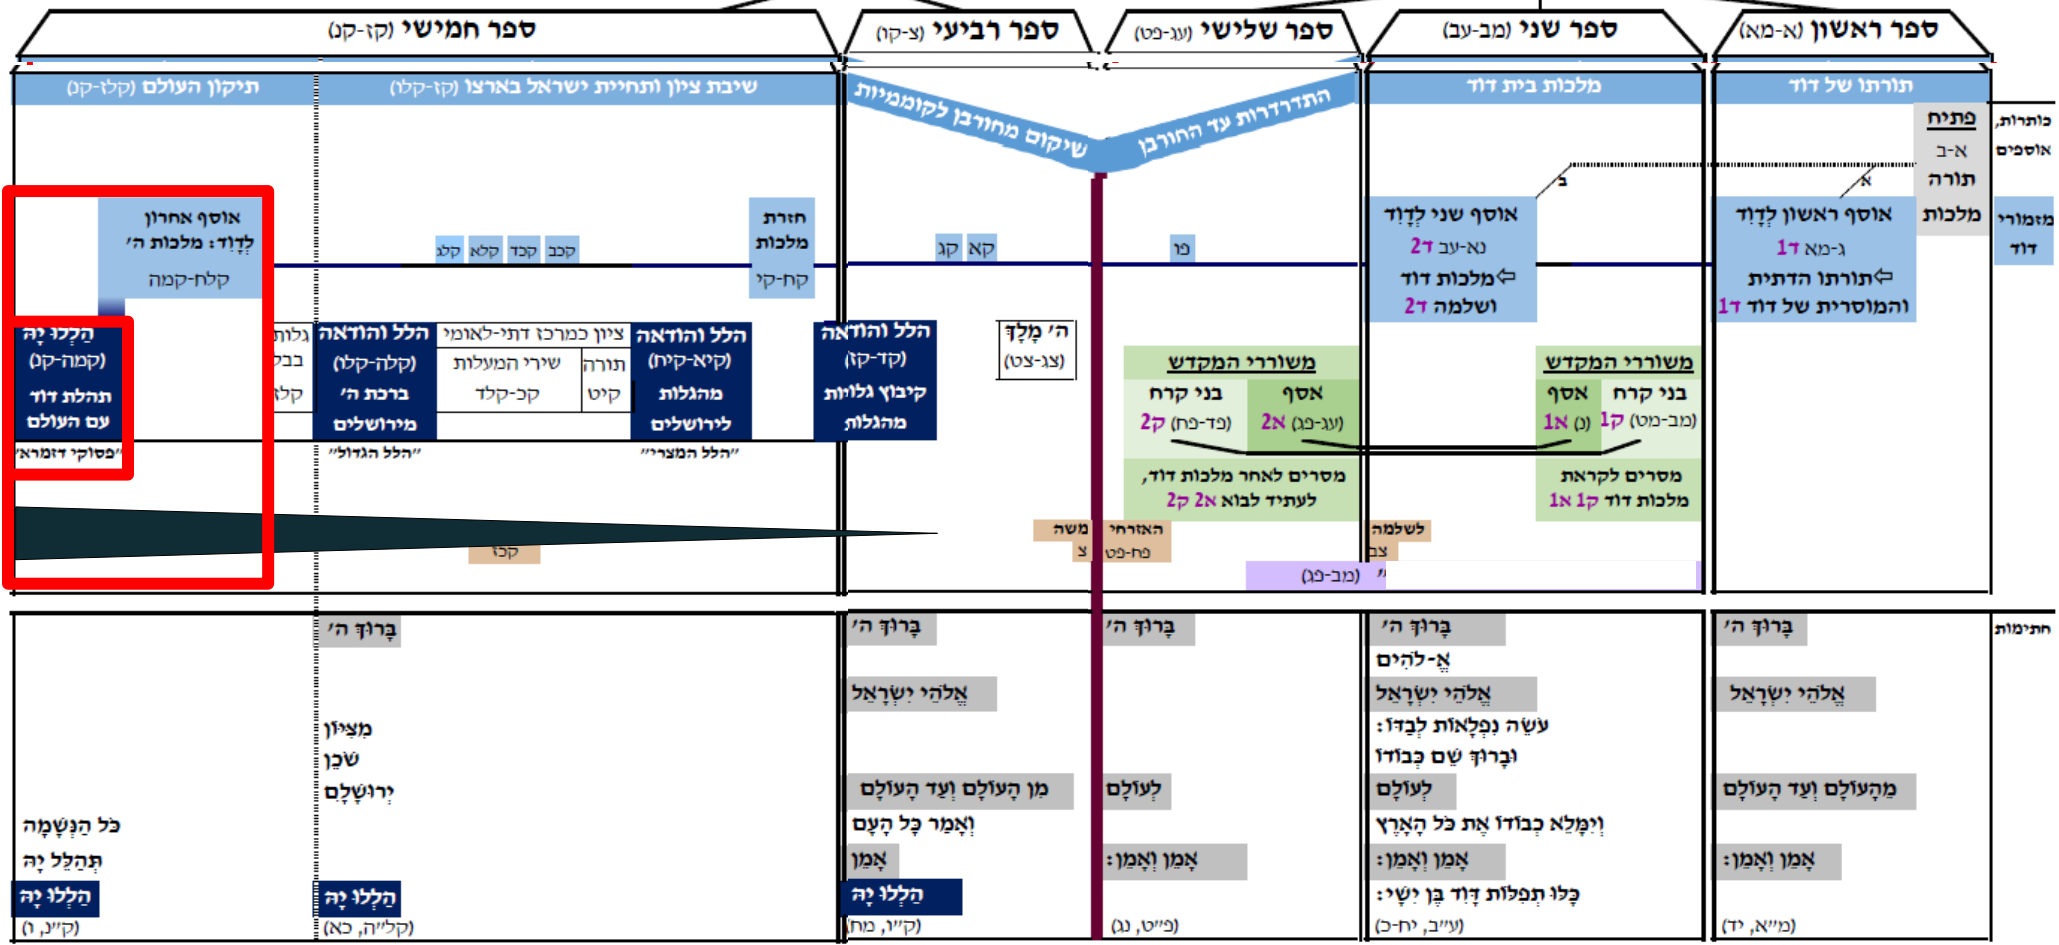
ספר ראשון (א-מא) | ספר שני (מב-עב) | ספר שלישי (עג-פט) | ספר רביעי (צ-קו) | ספר חמישי (קז-קנ)

תורתו של דוד | מלכות בית דוד | התדרדרות עד החורבן | שיקום מחורבן לקוממיות | שיבת ציון ותחיית ישראל בארצו (קז-קלט) | תיקון העולם (קלט-קנ)

כותרות, אוספים

פתיח א-ב תורה מלכות

א

אוסף ראשון לְדָוִד ג-מא 1ד ⇦תורתו הדתית והמוסרית של דוד 1ד

מזמורי דוד

ב

אוסף שני לְדָוִד נא-עב 2ד ⇦מלכות דוד ושלמה 2ד

פו

קא קג

חזרת מלכות קח-קי

קכב קכד קלא קלג

אוסף אחרון לְדָוִד: מלכות ה' קלח-קמה

משוררי המקדש
בני קרח (מב-מט) 1ק
אסף (נ) 1א

משוררי המקדש
אסף (עג-פג) 2א
בני קרח (פד-פח) 2ק

מסרים לקראת מלכות דוד 1ק 1א

מסרים לאחר מלכות דוד, לעתיד לבוא 2א 2ק

ה' מָלָךְ (צג-צט)

הלל והודאה (קה-קז) קיבוץ גלויות מהגלות

הלל והודאה (קיא-קיח) מהגלות לירושלים

תורה קיט

ציון כמרכז דתי-לאומי שירי המעלות קכ-קלד

הלל והודאה (קלה-קלו) ברכת ה' מירושלים

גלות בבל קלז

הַלְלוּ יָהּ (קמו-קנ) תהלת דוד עם העולם

"הלל המצרי" | "הלל הגדול" | "פסוקי דזמרא"

לשלמה צב

האזרחי פח-פט

משה צ

(מב-פג) "

קכז

חתימות

בָּרוּךְ ה' אֱלֹהֵי יִשְׂרָאֵל מֵהָעוֹלָם וְעַד הָעוֹלָם אָמֵן וְאָמֵן: (מ"א, יד)

בָּרוּךְ ה' אֱ-לֹהִים אֱלֹהֵי יִשְׂרָאֵל עֹשֵׂה נִפְלָאוֹת לְבַדּוֹ: וּבָרוּךְ שֵׁם כְּבוֹדוֹ לְעוֹלָם וְיִמָּלֵא כְבוֹדוֹ אֶת כֹּל הָאָרֶץ אָמֵן וְאָמֵן: כָּלּוּ תְפִלּוֹת דָּוִד בֶּן יִשָׁי: (ע"ב, יח-כ)

בָּרוּךְ ה' לְעוֹלָם אָמֵן וְאָמֵן: (פ"ט, נג)

בָּרוּךְ ה' אֱלֹהֵי יִשְׂרָאֵל מִן הָעוֹלָם וְעַד הָעוֹלָם וְאָמַר כָּל הָעָם אָמֵן הַלְלוּ יָהּ (ק"ו, מח)

בָּרוּךְ ה' מִצִּיּוֹן שֹׁכֵן יְרוּשָׁלִָם הַלְלוּ יָהּ (קל"ה, כא)

כֹּל הַנְּשָׁמָה תְּהַלֵּל יָהּ הַלְלוּ יָהּ (ק"נ, ו)